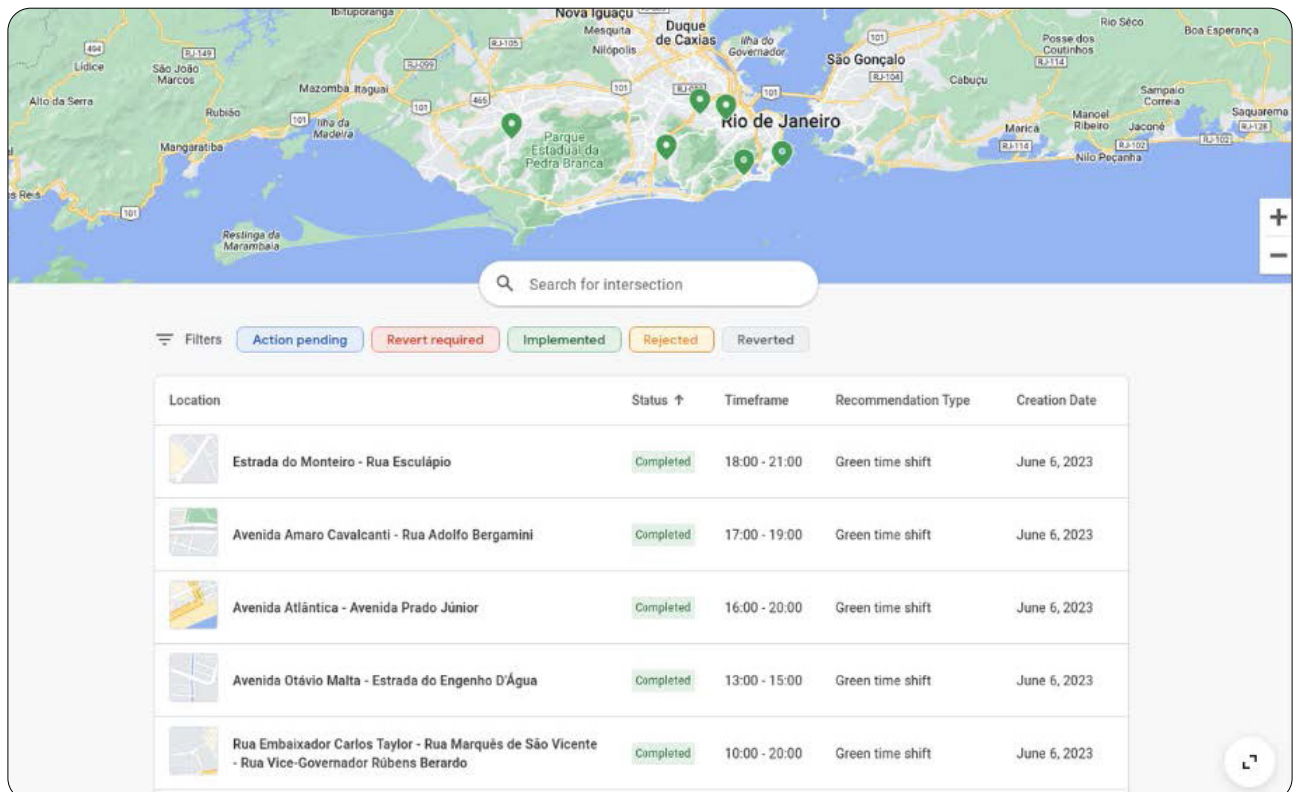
Ibituporanga
Nova Iguaçu
Duque de Caxias
Mesquita
Nilópolis
Ilha do Governador
São Gonçalo
Rio Sêco
Posse dos Coutinhos
Boa Esperança
Lídice
São João Marcos
Alto da Serra
Mazomba Itaguaí
Rubião
Ilha da Madeira
Mangaratiba
Parque Estadual da Pedra Branca
Rio de Janeiro
Cabuçu
Sampaio Correia
Manoel Ribeiro
Maricá
Jaconé
Saquarema
Nilo Peçanha
Restinga da Marambaia
+
−

Search for intersection

Filters Action pending Revert required Implemented Rejected Reverted

| Location | Status ↑ | Timeframe | Recommendation Type | Creation Date |
|---|---|---|---|---|
| Estrada do Monteiro - Rua Esculápio | Completed | 18:00 - 21:00 | Green time shift | June 6, 2023 |
| Avenida Amaro Cavalcanti - Rua Adolfo Bergamini | Completed | 17:00 - 19:00 | Green time shift | June 6, 2023 |
| Avenida Atlântica - Avenida Prado Júnior | Completed | 16:00 - 20:00 | Green time shift | June 6, 2023 |
| Avenida Otávio Malta - Estrada do Engenho D'Água | Completed | 13:00 - 15:00 | Green time shift | June 6, 2023 |
| Rua Embaixador Carlos Taylor - Rua Marquês de São Vicente - Rua Vice-Governador Rúbens Berardo | Completed | 10:00 - 20:00 | Green time shift | June 6, 2023 |